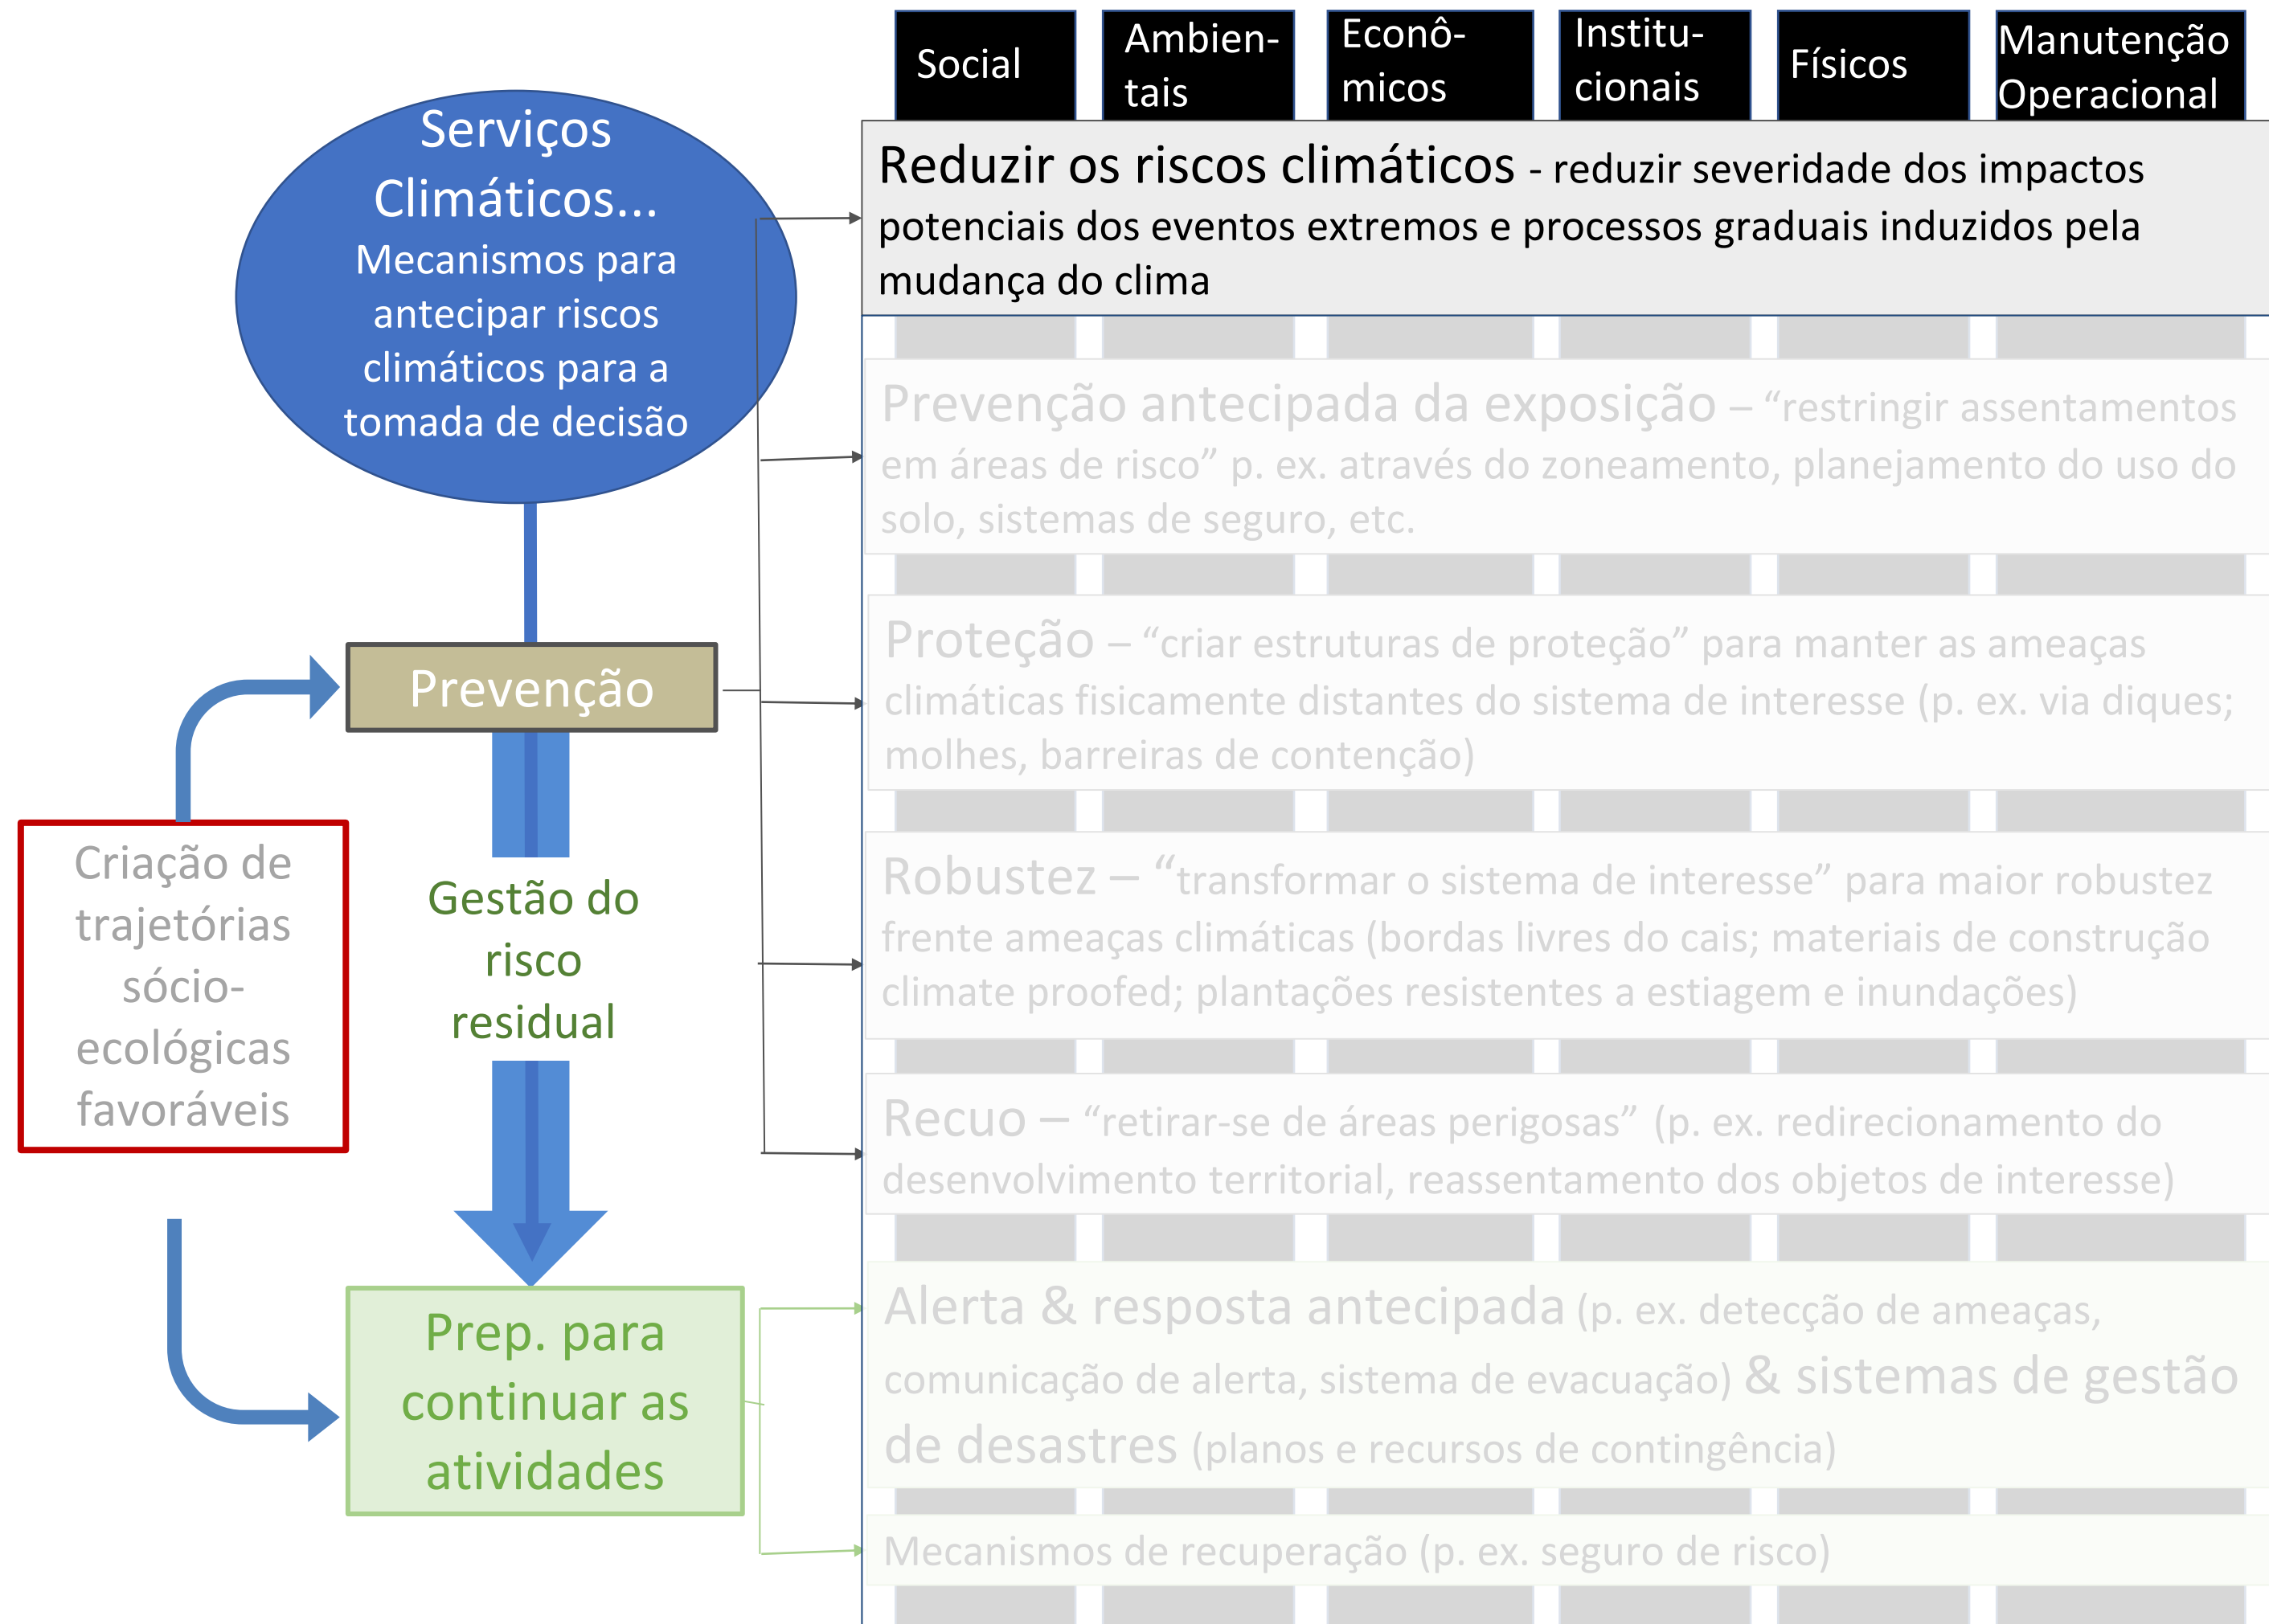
Social

Ambientais

Econômicos

Institucionais

Físicos

Manutenção Operacional

Serviços Climáticos...
Mecanismos para antecipar riscos climáticos para a tomada de decisão

Reduzir os riscos climáticos - reduzir severidade dos impactos potenciais dos eventos extremos e processos graduais induzidos pela mudança do clima

Prevenção antecipada da exposição – “restringir assentamentos em áreas de risco” p. ex. através do zoneamento, planejamento do uso do solo, sistemas de seguro, etc.

Prevenção

Proteção – “criar estruturas de proteção” para manter as ameaças climáticas fisicamente distantes do sistema de interesse (p. ex. via diques; molhes, barreiras de contenção)

Criação de trajetórias sócio-ecológicas favoráveis

Gestão do risco residual

Robustez – “transformar o sistema de interesse” para maior robustez frente ameaças climáticas (bordas livres do cais; materiais de construção climate proofed; plantações resistentes a estiagem e inundações)

Recuo – “retirar-se de áreas perigosas” (p. ex. redirecionamento do desenvolvimento territorial, reassentamento dos objetos de interesse)

Prep. para continuar as atividades

Alerta & resposta antecipada (p. ex. detecção de ameaças, comunicação de alerta, sistema de evacuação) & sistemas de gestão de desastres (planos e recursos de contingência)

Mecanismos de recuperação (p. ex. seguro de risco)